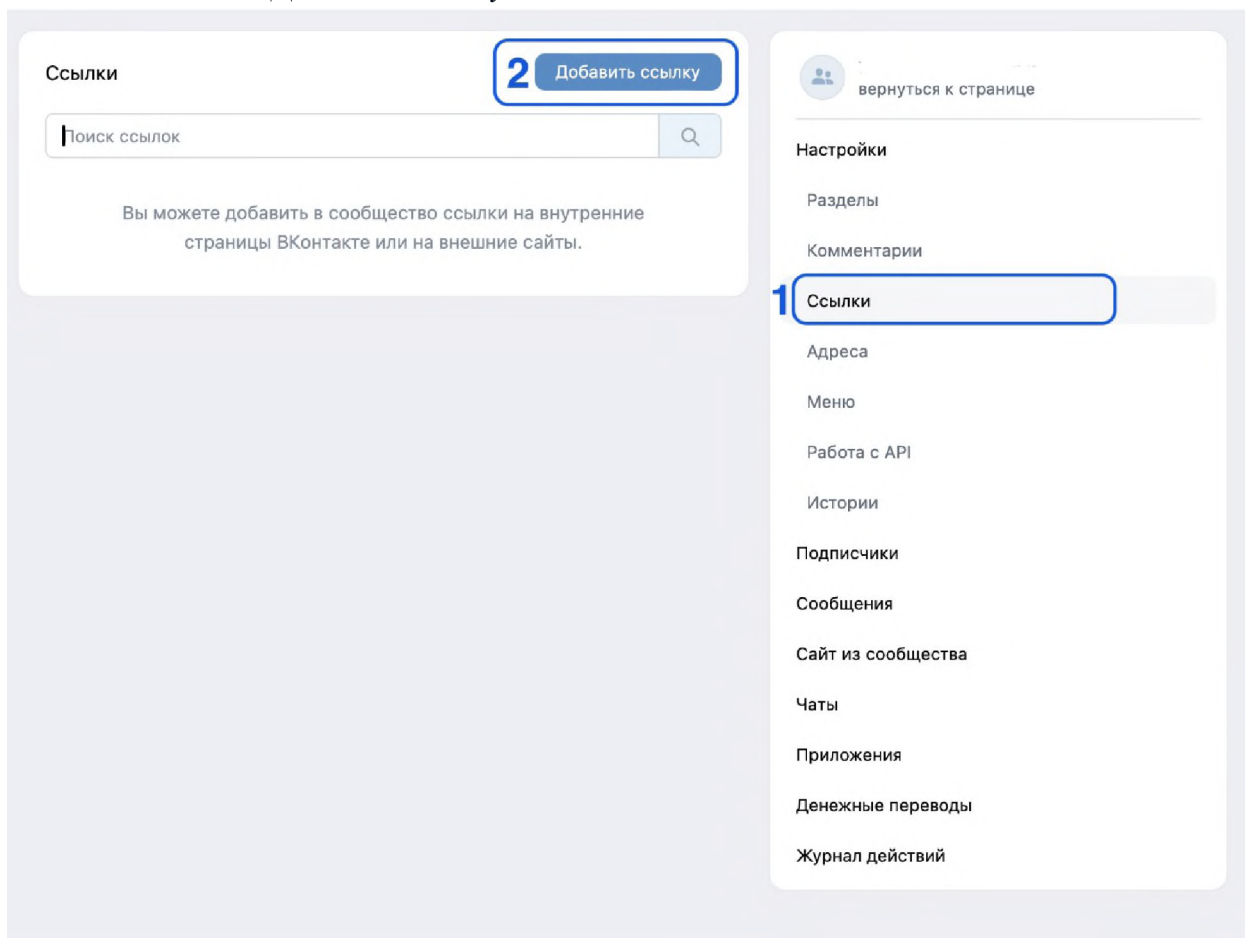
Ссылки

2 Добавить ссылку

Поиск ссылок

Вы можете добавить в сообщество ссылки на внутренние страницы ВКонтакте или на внешние сайты.

вернуться к странице

Настройки

Разделы

Комментарии

1 Ссылки

Адреса

Меню

Работа с API

Истории

Подписчики

Сообщения

Сайт из сообщества

Чаты

Приложения

Денежные переводы

Журнал действий